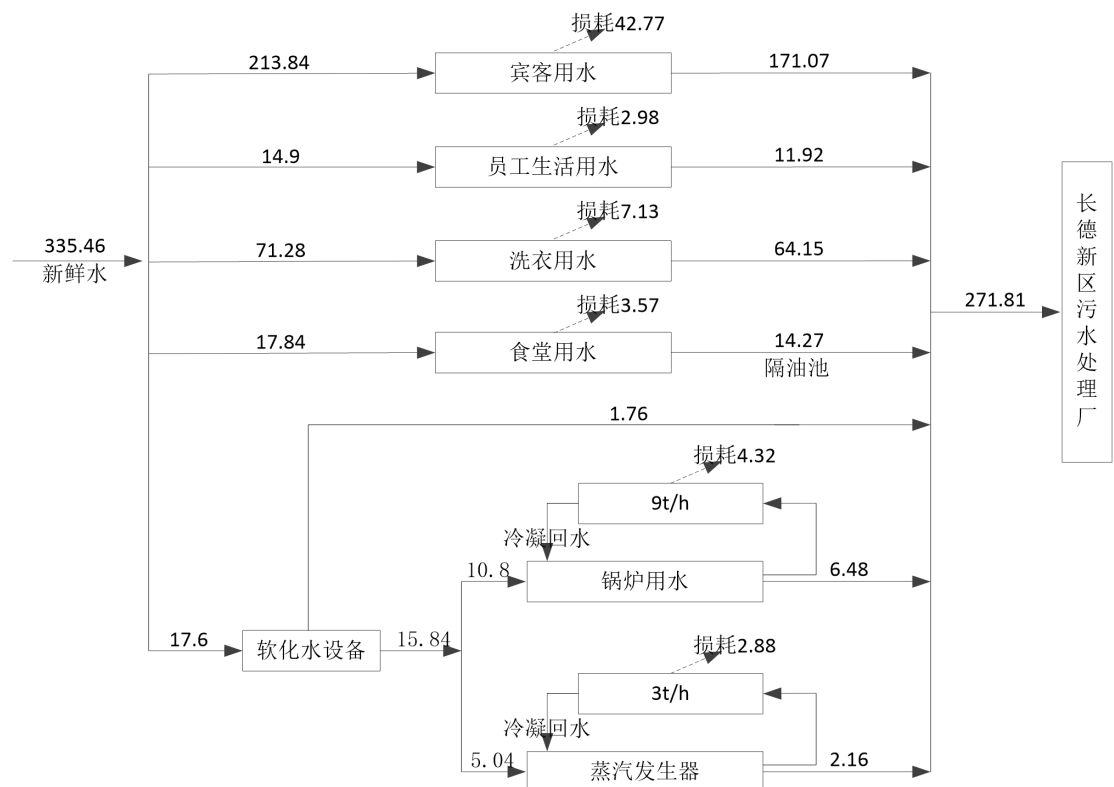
损耗42.77
213.84
宾客用水
171.07
损耗2.98
14.9
员工生活用水
11.92
损耗7.13
335.46
新鲜水
71.28
洗衣用水
64.15
长德新区污水处理厂
271.81
损耗3.57
17.84
食堂用水
14.27
隔油池
1.76
损耗4.32
9t/h
冷凝回水
10.8
锅炉用水
6.48
17.6
软化水设备
15.84
损耗2.88
3t/h
冷凝回水
5.04
蒸汽发生器
2.16